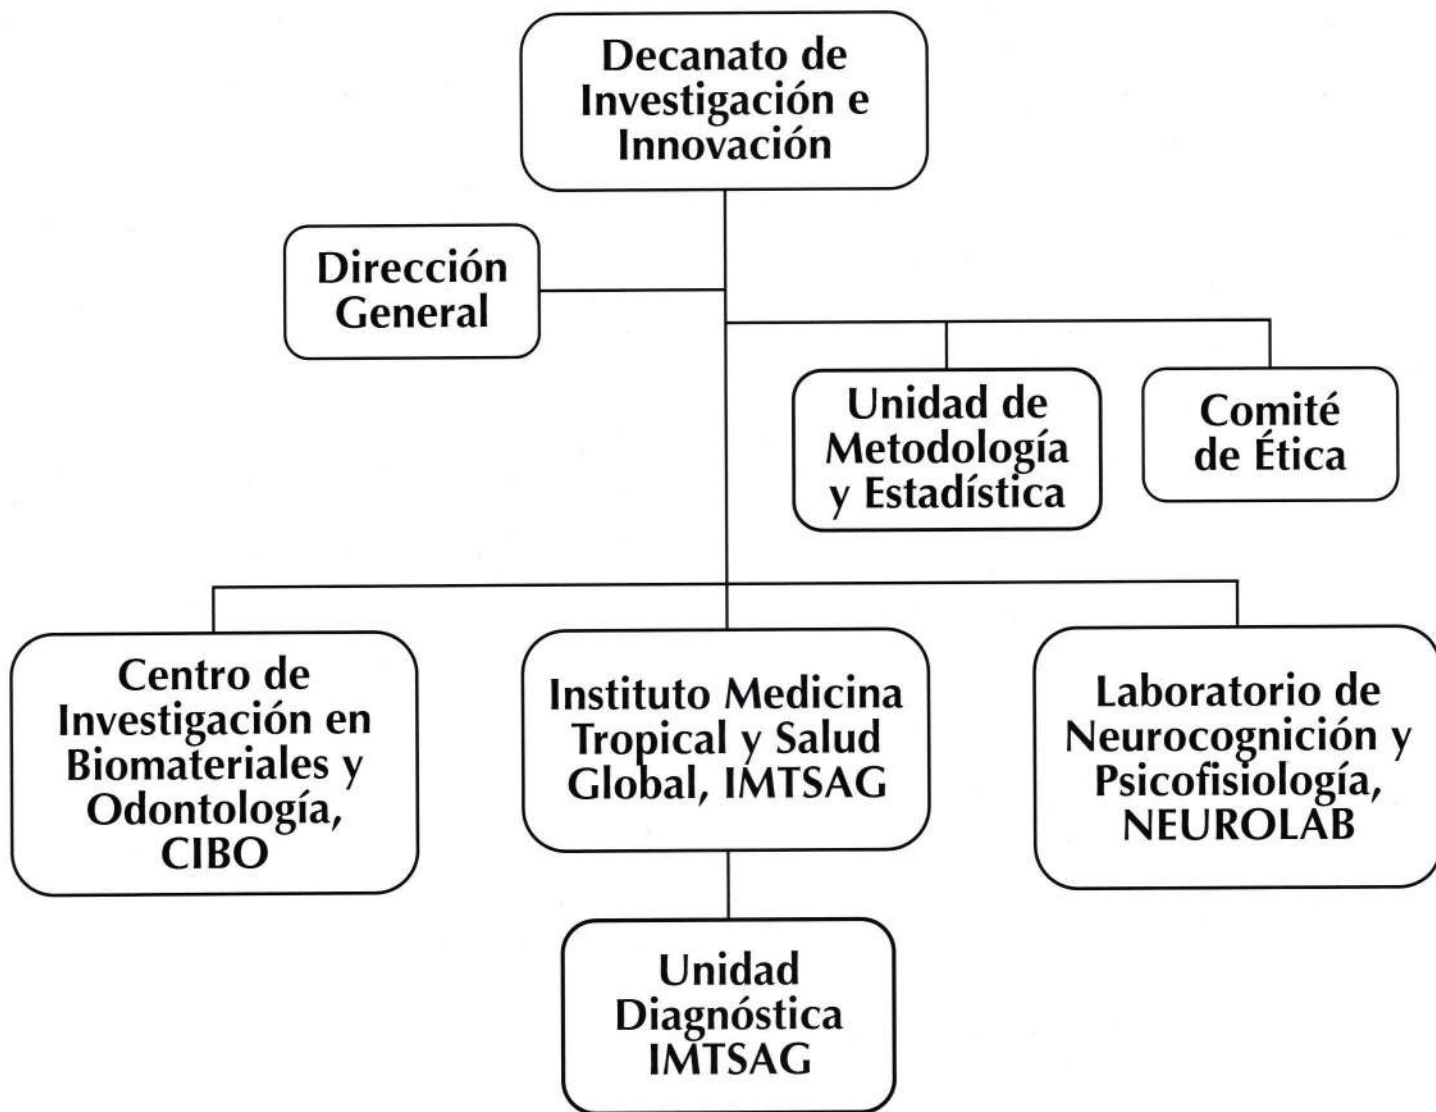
Decanato de Investigación e Innovación

Dirección General

Unidad de Metodología y Estadística

Comité de Ética

Centro de Investigación en Biomateriales y Odontología, CIBO

Instituto Medicina Tropical y Salud Global, IMTSAG

Laboratorio de Neurocognición y Psicofisiología, NEUROLAB

Unidad Diagnóstica IMTSAG